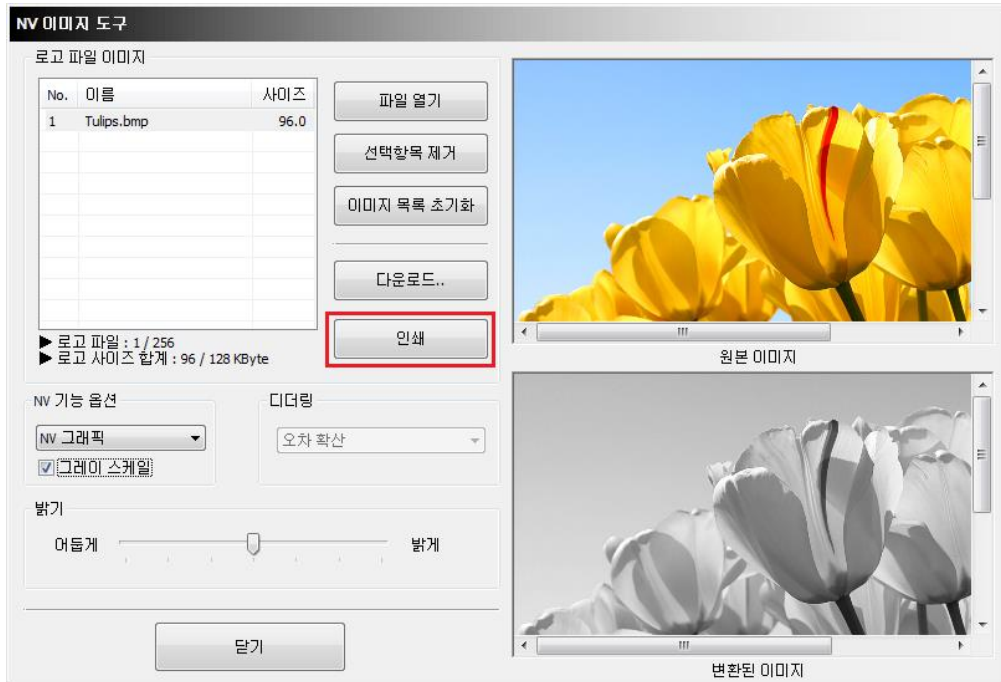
NV 이미지 도구

로고 파일 이미지

| No. | 이름 | 사이즈 |
|---|---|---|
| 1 | Tulips.bmp | 96.0 |

파일 열기
선택항목 제거
이미지 목록 초기화
다운로드..
인쇄

▶ 로고 파일 : 1 / 256
▶ 로고 사이즈 합계 : 96 / 128 KByte

원본 이미지

NV 기능 옵션
NV 그래픽
☑ 그레이 스케일

디더링
오차 확산

밝기
어둡게
밝게

닫기

변환된 이미지